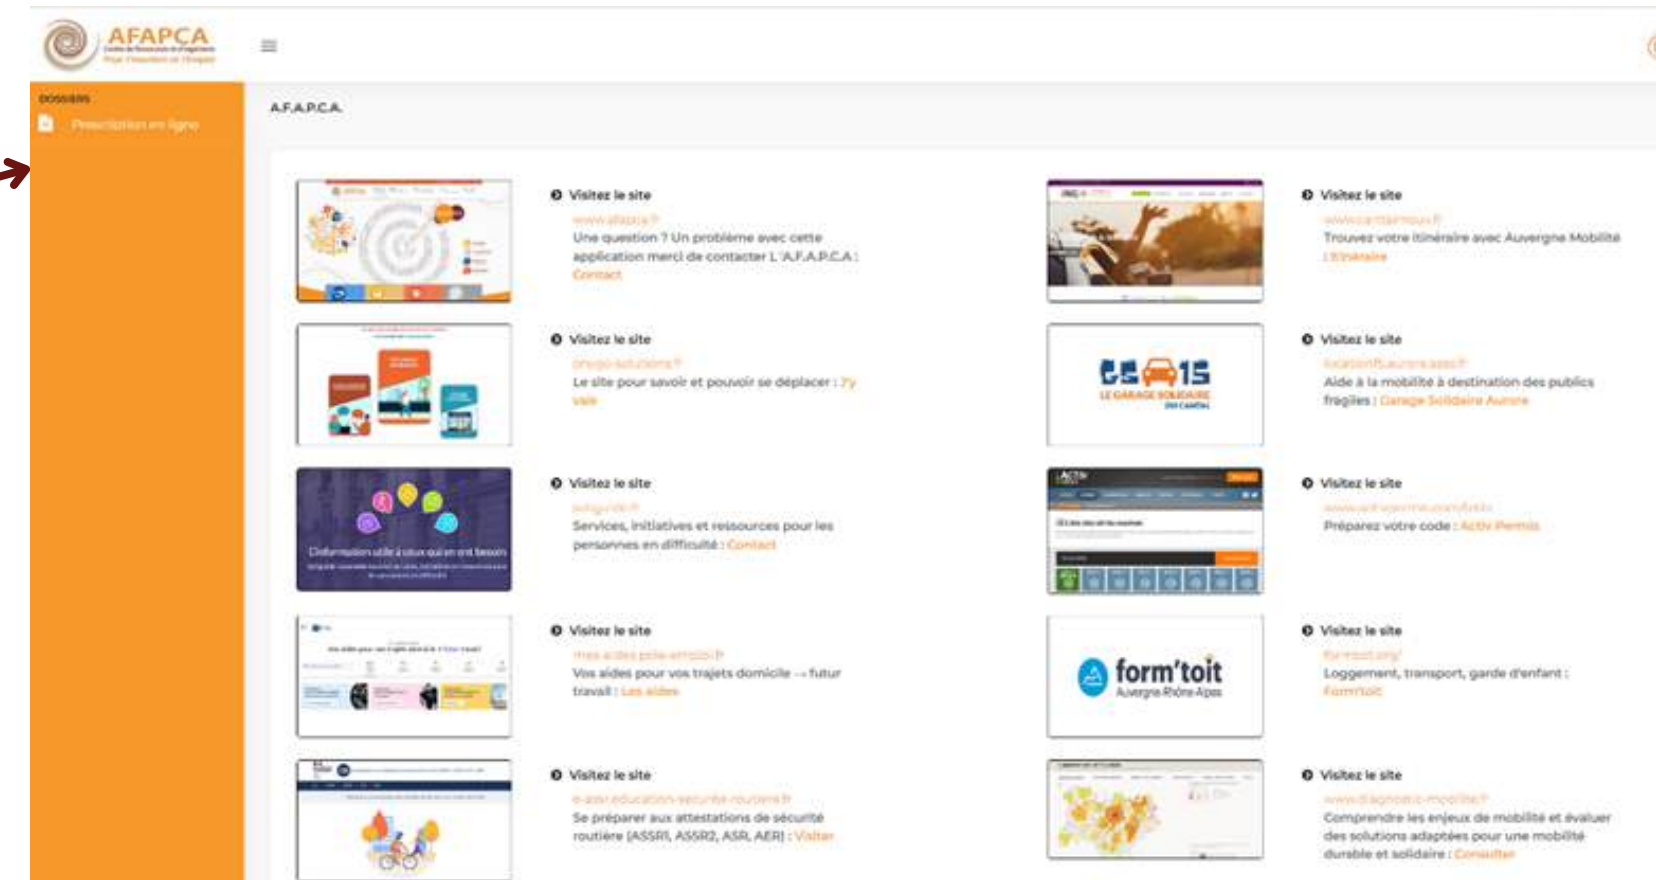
AFAPCA

DOSSIERS

Prescription en ligne

A.F.A.P.C.A.

Visitez le site
www.afapca.fr
Une question ? Un problème avec cette application merci de contacter L'A.F.A.P.C.A : Contact

Visitez le site
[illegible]
Trouvez votre itinéraire avec Auvergne Mobilité : Itinéraire

Visitez le site
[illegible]
Le site pour savoir et pouvoir se déplacer : J'y vais

15 15
LE GARAGE SOLIDAIRE DU CANTAL

Visitez le site
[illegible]
Aide à la mobilité à destination des publics fragiles : Garage Solidaire Aurore

L'information utile à ceux qui en ont besoin

Visitez le site
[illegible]
Services, initiatives et ressources pour les personnes en difficulté : Contact

Visitez le site
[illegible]
Préparez votre code : Activ Permis

Visitez le site
mes aides pole-emploi.fr
Vos aides pour vos trajets domicile → futur travail : Les aides

form'toit
Auvergne Rhône-Alpes

Visitez le site
formtoit.org
Logement, transport, garde d'enfant : Form'toit

Visitez le site
e-assr.education-securite-routiere.fr
Se préparer aux attestations de sécurité routière (ASSR1, ASSR2, ASR, AER) : Visiter

Visitez le site
www.diagnostic-mobilite.fr
Comprendre les enjeux de mobilité et évaluer des solutions adaptées pour une mobilité durable et solidaire : Consulter